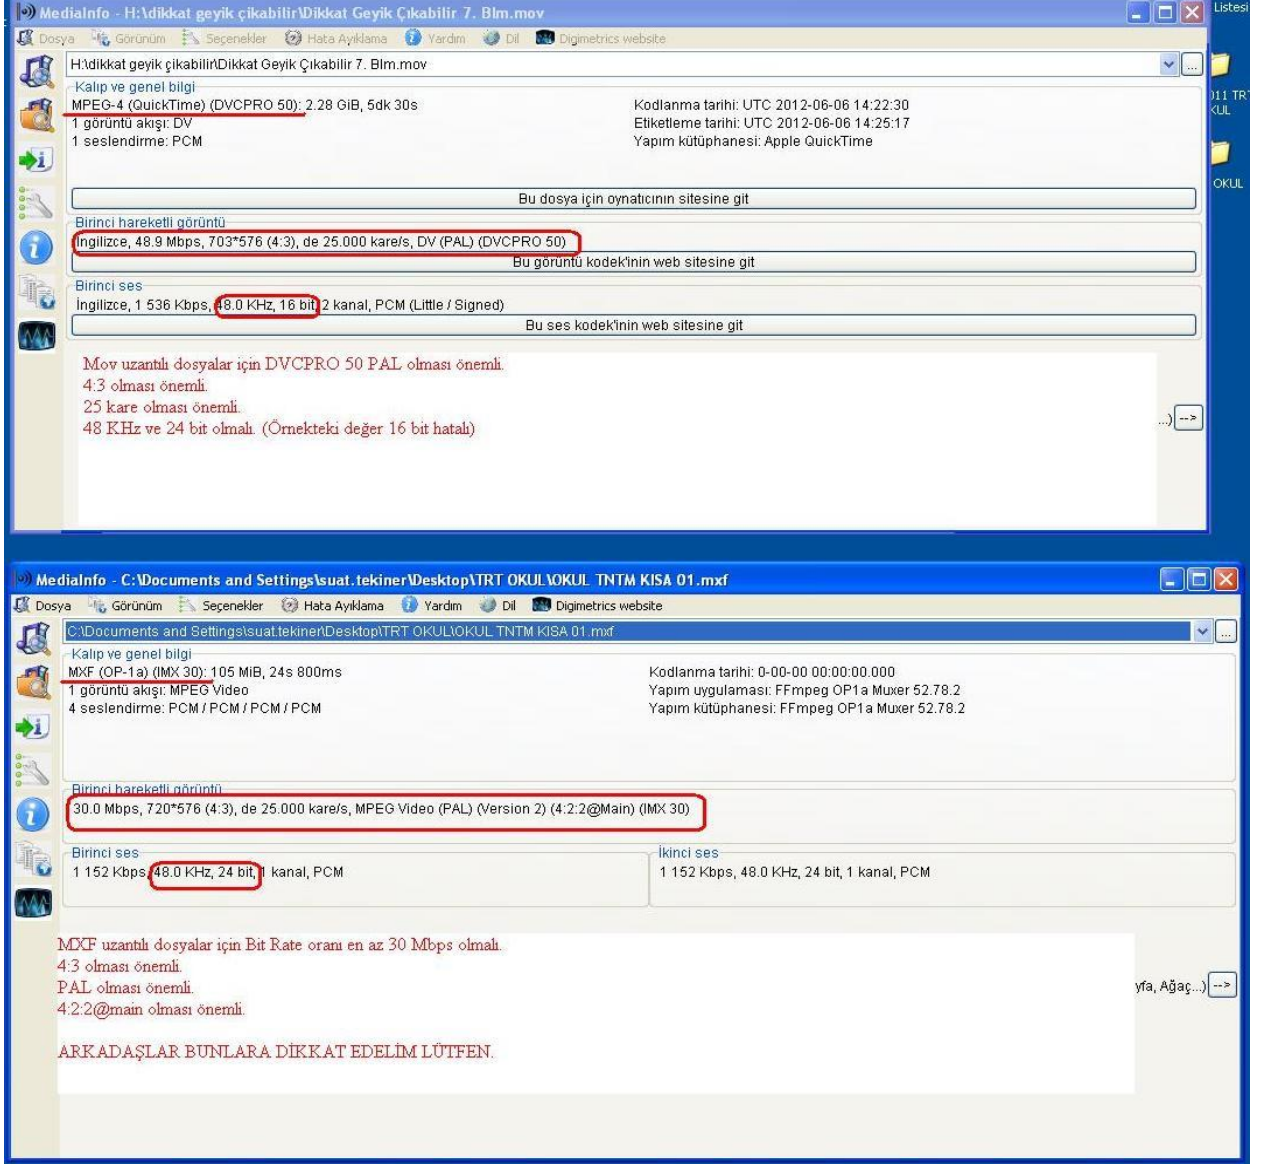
MediaInfo - H:\dikkat geyik çikabilir\Dikkat Geyik Çıkabilir 7. Blm.mov

Listesi

Dosya Görünüm Seçenekler Hata Ayıklama Yardım Dil Digimetrics website

H:\dikkat geyik çikabilir\Dikkat Geyik Çıkabilir 7. Blm.mov

Kalıp ve genel bilgi
MPEG-4 (QuickTime) (DVCPRO 50): 2.28 GiB, 5dk 30s
1 görüntü akışı: DV
1 seslendirme: PCM

Kodlanma tarihi: UTC 2012-06-06 14:22:30
Etiketleme tarihi: UTC 2012-06-06 14:25:17
Yapım kütüphanesi: Apple QuickTime

011 TR
KUL

OKUL

Bu dosya için oynatıcının sitesine git

Birinci hareketli görüntü
İngilizce, 48.9 Mbps, 703*576 (4:3), de 25.000 kare/s, DV (PAL) (DVCPRO 50)
Bu görüntü kodek'inin web sitesine git

Birinci ses
İngilizce, 1 536 Kbps, 48.0 KHz, 16 bit, 2 kanal, PCM (Little / Signed)
Bu ses kodek'inin web sitesine git

Mov uzantılı dosyalar için DVCPRO 50 PAL olması önemli.
4:3 olması önemli.
25 kare olması önemli.
48 KHz ve 24 bit olmalı. (Örnekteki değer 16 bit hatalı)

...) -->

MediaInfo - C:\Documents and Settings\suat.tekiner\Desktop\TRT OKUL\OKUL TNTM KISA 01.mxf

Dosya Görünüm Seçenekler Hata Ayıklama Yardım Dil Digimetrics website

C:\Documents and Settings\suat.tekiner\Desktop\TRT OKUL\OKUL TNTM KISA 01.mxf

Kalıp ve genel bilgi
MXF (OP-1a) (IMX 30): 105 MiB, 24s 800ms
1 görüntü akışı: MPEG Video
4 seslendirme: PCM / PCM / PCM / PCM

Kodlanma tarihi: 0-00-00 00:00:00.000
Yapım uygulaması: FFmpeg OP1a Muxer 52.78.2
Yapım kütüphanesi: FFmpeg OP1a Muxer 52.78.2

Birinci hareketli görüntü
30.0 Mbps, 720*576 (4:3), de 25.000 kare/s, MPEG Video (PAL) (Version 2) (4:2:2@Main) (IMX 30)

Birinci ses
1 152 Kbps, 48.0 KHz, 24 bit, 1 kanal, PCM

İkinci ses
1 152 Kbps, 48.0 KHz, 24 bit, 1 kanal, PCM

MXF uzantılı dosyalar için Bit Rate oranı en az 30 Mbps olmalı.
4:3 olması önemli.
PAL olması önemli.
4:2:2@main olması önemli.

ARKADAŞLAR BUNLARA DİKKAT EDELİM LÜTFEN.

yfa, Ağaç...) -->